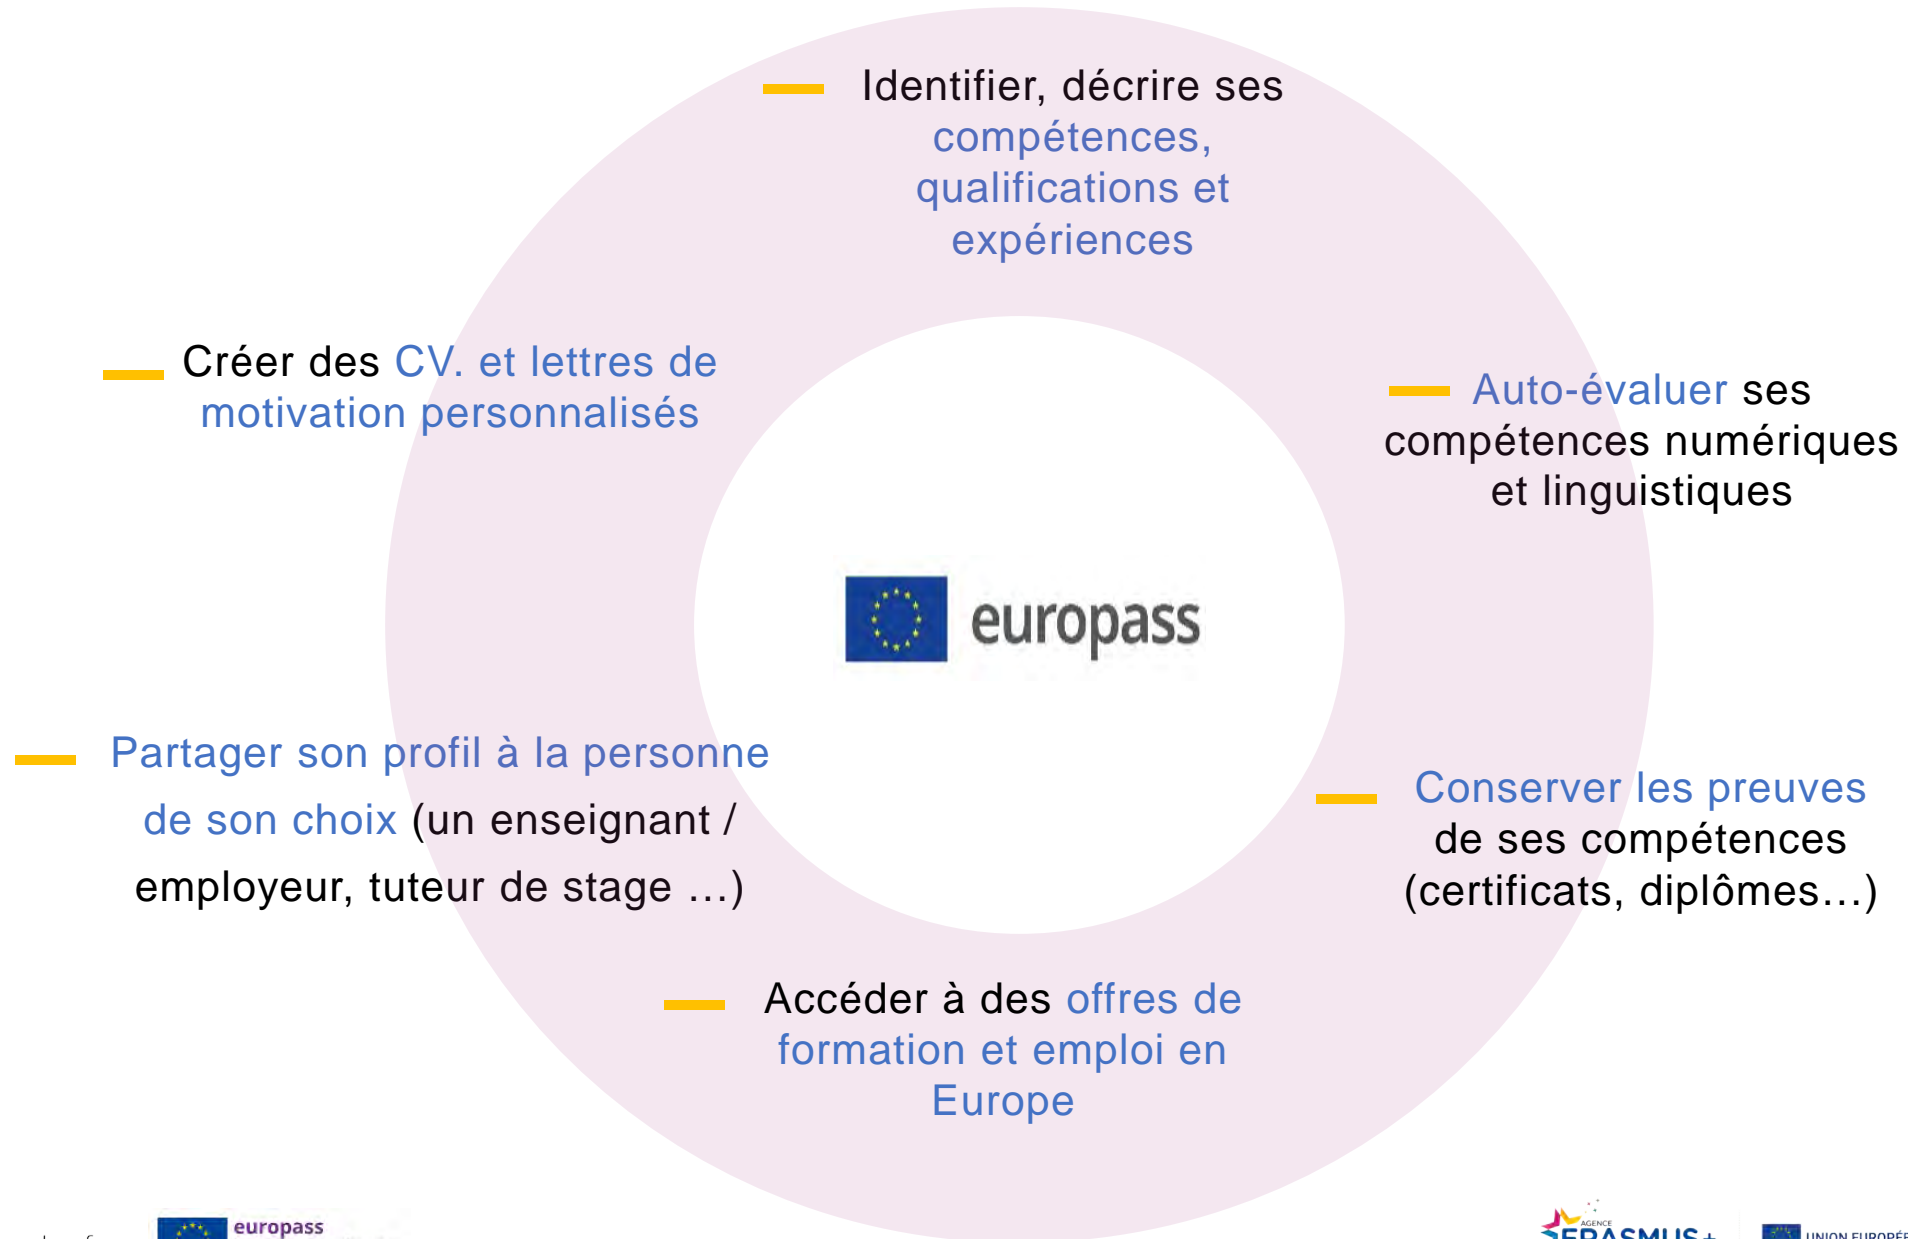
Identifier, décrire ses compétences, qualifications et expériences

Créer des CV. et lettres de motivation personnalisés

Auto-évaluer ses compétences numériques et linguistiques

europass

Partager son profil à la personne de son choix (un enseignant / employeur, tuteur de stage ...)

Conserver les preuves de ses compétences (certificats, diplômes...)

Accéder à des offres de formation et emploi en Europe

europass

AGENCE ERASMUS+

UNION EUROPÉ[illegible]